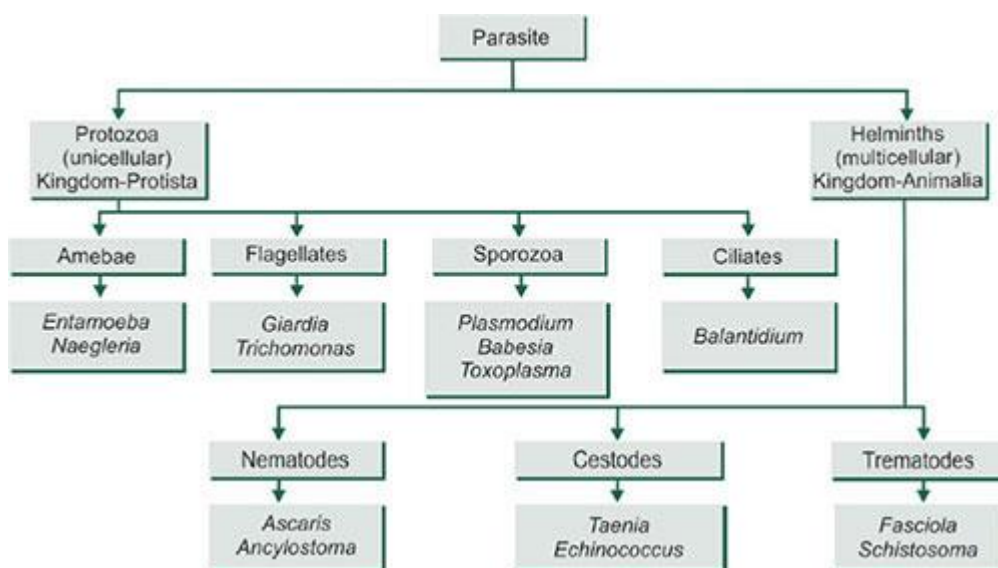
Parasite

Protozoa (unicellular) Kingdom-Protista

Helminths (multicellular) Kingdom-Animalia

Amebae

Entamoeba
Naegleria

Flagellates

Giardia
Trichomonas

Sporozoa

Plasmodium
Babesia
Toxoplasma

Ciliates

Balantidium

Nematodes

Ascaris
Ancylostoma

Cestodes

Taenia
Echinococcus

Trematodes

Fasciola
Schistosoma